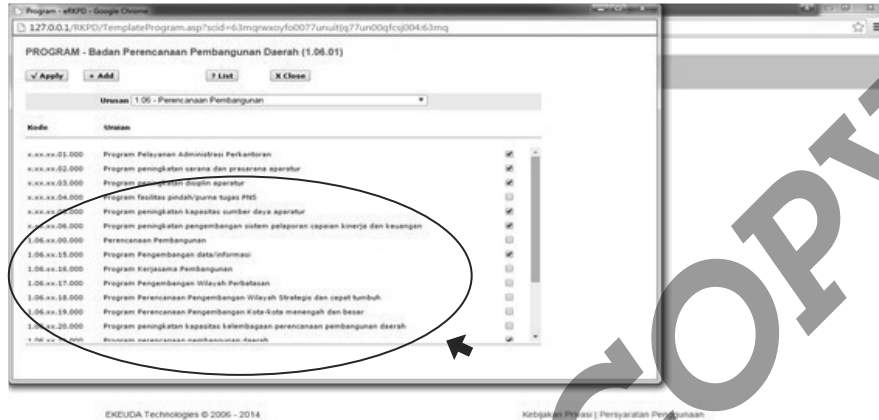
Program - eRKPD - Google Chrome

127.0.0.1/RKPD/TemplateProgram.asp?scid=63mqrwxoyfo0077unuitjq77un00qfcsj004:63mq

PROGRAM - Badan Perencanaan Pembangunan Daerah (1.06.01)

√ Apply + Add ? List X Close

Urusan 1.06 - Perencanaan Pembangunan

| Kode | Uraian |
|---|---|
| x.xx.xx.01.000 | Program Pelayanan Administrasi Perkantoran |
| x.xx.xx.02.000 | Program peningkatan sarana dan prasarana aparatur |
| x.xx.xx.03.000 | Program peningkatan disiplin aparatur |
| x.xx.xx.04.000 | Program fasilitas pindah/purna tugas PNS |
| x.xx.xx.05.000 | Program peningkatan kapasitas sumber daya aparatur |
| x.xx.xx.06.000 | Program peningkatan pengembangan sistem pelaporan capaian kinerja dan keuangan |
| 1.06.xx.00.000 | Perencanaan Pembangunan |
| 1.06.xx.15.000 | Program Pengembangan data/informasi |
| 1.06.xx.16.000 | Program Kerjasama Pembangunan |
| 1.06.xx.17.000 | Program Pengembangan Wilayah Perbatasan |
| 1.06.xx.18.000 | Program Perencanaan Pengembangan Wilayah Strategis dan cepat tumbuh |
| 1.06.xx.19.000 | Program Perencanaan Pengembangan Kota-kota menengah dan besar |
| 1.06.xx.20.000 | Program peningkatan kapasitas kelembagaan perencanaan pembangunan daerah |
| 1.06.xx.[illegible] | Program perencanaan pembangunan daerah |

COPY

EKEUDA Technologies © 2006 - 2014

Kebijakan Privasi | Persyaratan Penggunaan